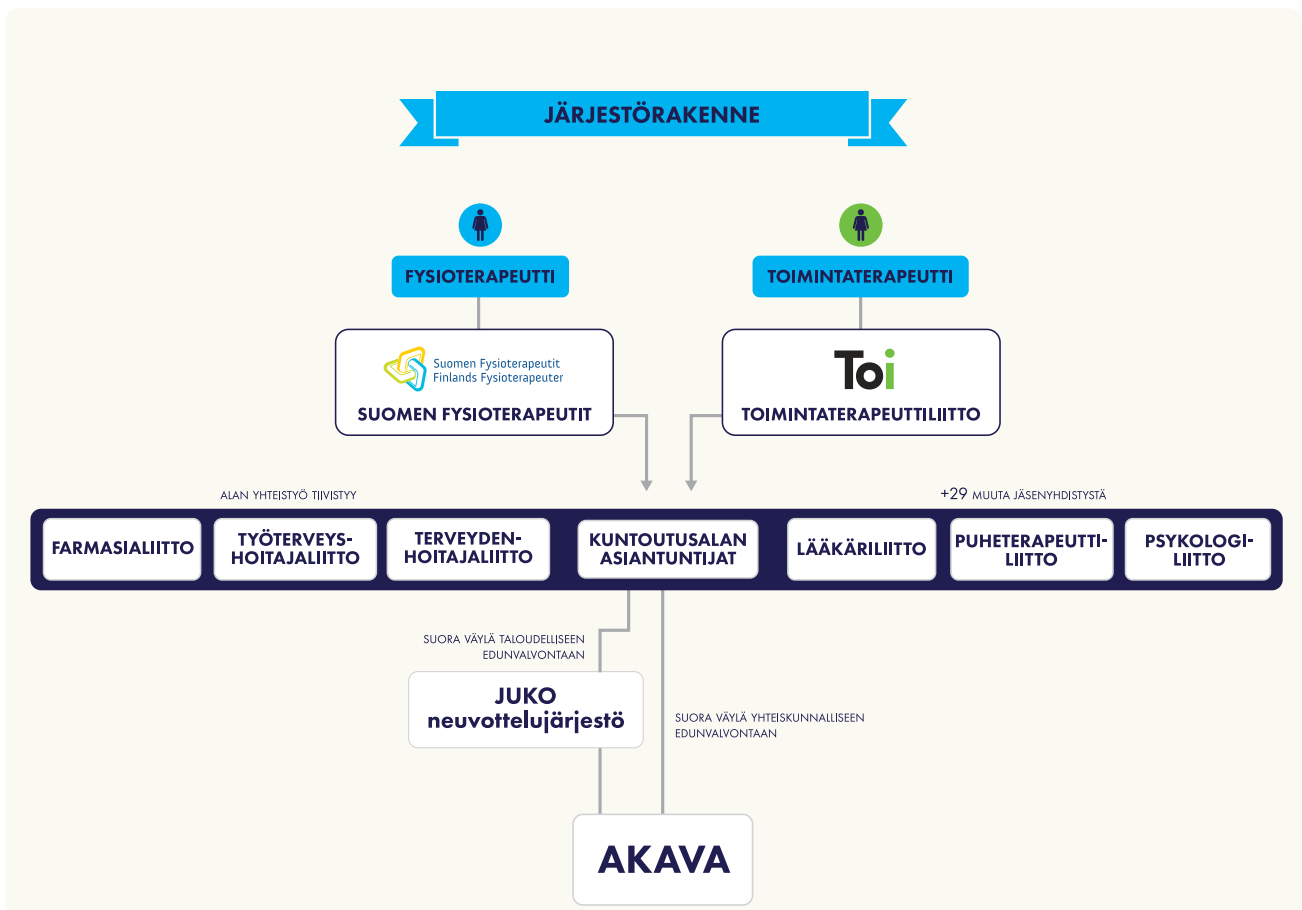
JÄRJESTÖRAKENNE

FYSIOTERAPEUTTI

TOIMINTATERAPEUTTI

Suomen Fysioterapeutit
Finlands Fysioterapeuter

SUOMEN FYSIOTERAPEUTIT

Toi

TOIMINTATERAPEUTTILIITTO

ALAN YHTEISTYÖ TIIVISTYY

+29 MUUTA JÄSENYHDISTYSTÄ

FARMASIALIITTO

TYÖTERVEYSHOITAJALIITTO

TERVEYDENHOITAJALIITTO

KUNTOUTUSALAN ASIANTUNTIJAT

LÄÄKÄRILIITTO

PUHETERAPEUTTILIITTO

PSYKOLOGILIITTO

SUORA VÄYLÄ TALOUDELLISEEN EDUNVALVONTAAN

JUKO neuvottelujärjestö

SUORA VÄYLÄ YHTEISKUNNALLISEEN EDUNVALVONTAAN

AKAVA